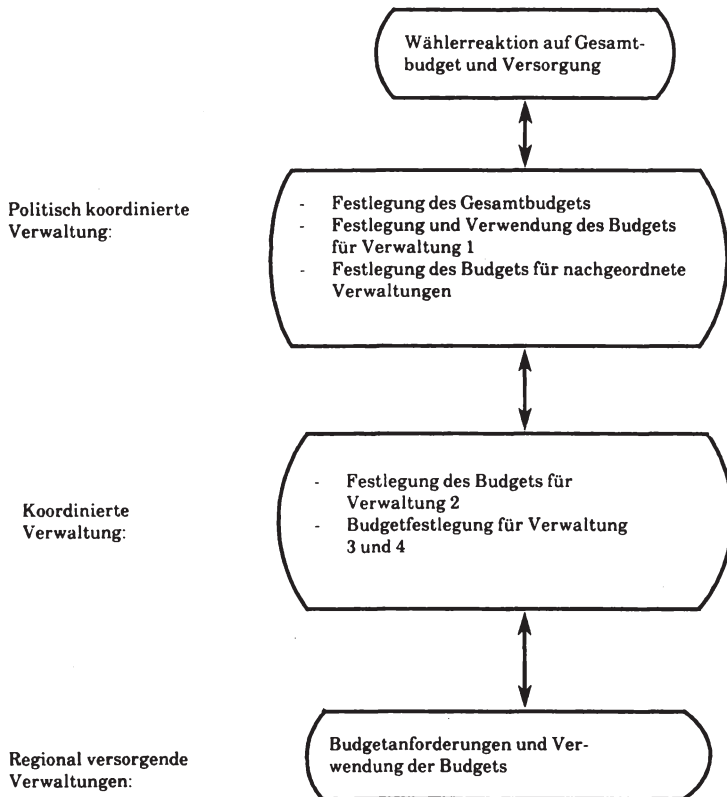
Wählerreaktion auf Gesamtbudget und Versorgung

Politisch koordinierte Verwaltung:

- Festlegung des Gesamtbudgets
- Festlegung und Verwendung des Budgets für Verwaltung 1
- Festlegung des Budgets für nachgeordnete Verwaltungen

Koordinierte Verwaltung:

- Festlegung des Budgets für Verwaltung 2
- Budgetfestlegung für Verwaltung 3 und 4

Regional versorgende Verwaltungen:

Budgetanforderungen und Verwendung der Budgets